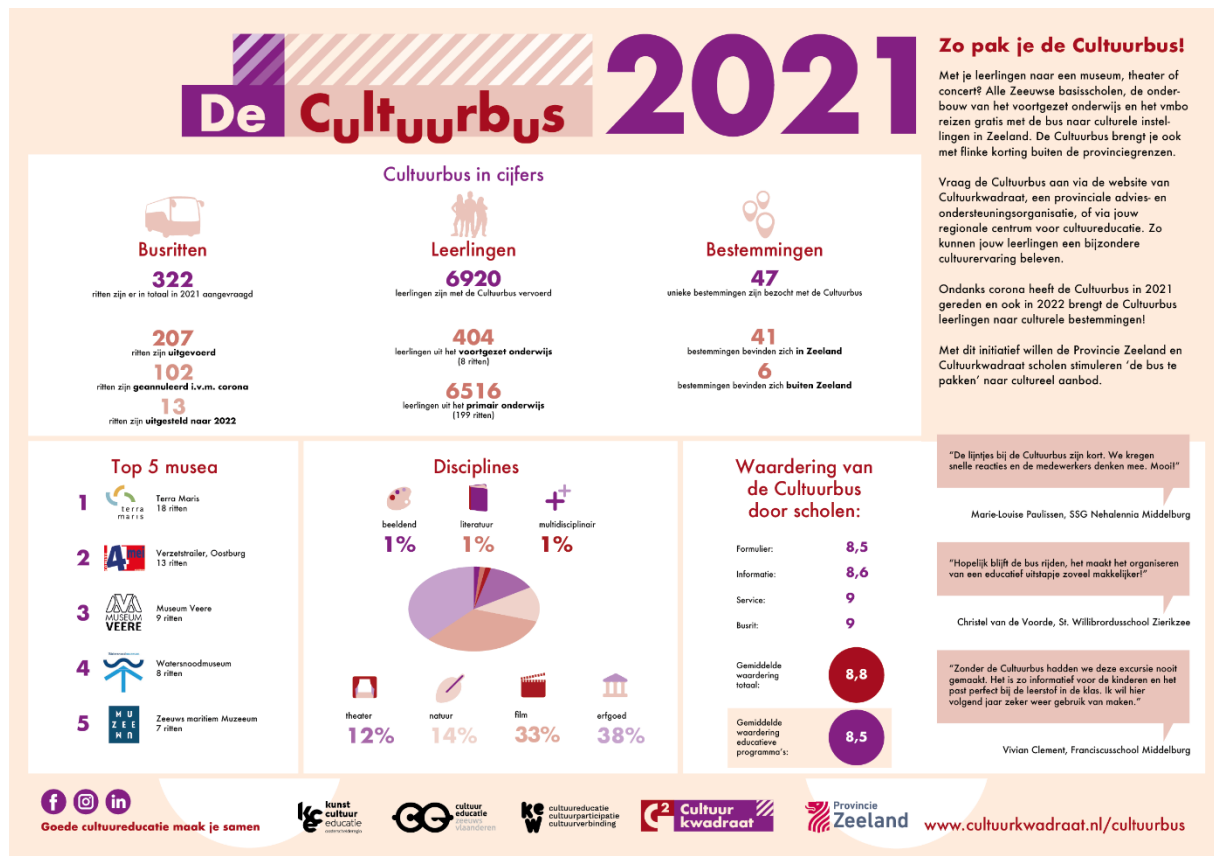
De Cultuurbus 2021

Zo pak je de Cultuurbus!

Met je leerlingen naar een museum, theater of concert? Alle Zeeuwse basisscholen, de onderbouw van het voortgezet onderwijs en het vmbo reizen gratis met de bus naar culturele instellingen in Zeeland. De Cultuurbus brengt je ook met flinke korting buiten de provinciegrenzen.

Vraag de Cultuurbus aan via de website van Cultuurkwadraat, een provinciale advies- en ondersteuningsorganisatie, of via jouw regionale centrum voor cultuureducatie. Zo kunnen jouw leerlingen een bijzondere cultuurervaring beleven.

Ondanks corona heeft de Cultuurbus in 2021 gereden en ook in 2022 brengt de Cultuurbus leerlingen naar culturele bestemmingen!

Met dit initiatief willen de Provincie Zeeland en Cultuurkwadraat scholen stimuleren 'de bus te pakken' naar cultureel aanbod.

Cultuurbus in cijfers

Busritten
322
ritten zijn er in totaal in 2021 aangevraagd
207
ritten zijn uitgevoerd
102
ritten zijn geannuleerd i.v.m. corona
13
ritten zijn uitgesteld naar 2022

Leerlingen
6920
leerlingen zijn met de Cultuurbus vervoerd
404
leerlingen uit het voortgezet onderwijs (8 ritten)
6516
leerlingen uit het primair onderwijs (199 ritten)

Bestemmingen
47
unieke bestemmingen zijn bezocht met de Cultuurbus
41
bestemmingen bevinden zich in Zeeland
6
bestemmingen bevinden zich buiten Zeeland

Top 5 musea
1 terra maris Terra Maris 18 ritten
2 Verzetstrailer, Oostburg 13 ritten
3 MUSEUM VEERE Museum Veere 9 ritten
4 Watersnoodmuseum 8 ritten
5 MU ZE EU M Zeeuws maritiem Muzeeum 7 ritten

Disciplines
beeldend 1%
literatuur 1%
multidisciplinair 1%
theater 12%
natuur 14%
film 33%
erfgoed 38%

Waardering van de Cultuurbus door scholen:
Formulier: 8,5
Informatie: 8,6
Service: 9
Busrit: 9
Gemiddelde waardering totaal: 8,8
Gemiddelde waardering educatieve programma's: 8,5

"De lijntjes bij de Cultuurbus zijn kort. We kregen snelle reacties en de medewerkers denken mee. Mooi!"
Marie-Louise Paulissen, SSG Nehalennia Middelburg

"Hopelijk blijft de bus rijden, het maakt het organiseren van een educatief uitstapje zoveel makkelijker!"
Christel van de Voorde, St. Willibrordusschool Zierikzee

"Zonder de Cultuurbus hadden we deze excursie nooit gemaakt. Het is zo informatief voor de kinderen en het past perfect bij de leerstof in de klas. Ik wil hier volgend jaar zeker weer gebruik van maken."
Vivian Clement, Franciscusschool Middelburg

Goede cultuureducatie maak je samen
kunst cultuur educatie
cultuur educatie zeeuws vlaanderen
cultuureducatie cultuurparticipatie cultuurverbinding
Cultuur kwadraat
Provincie Zeeland
www.cultuurkwadraat.nl/cultuurbus